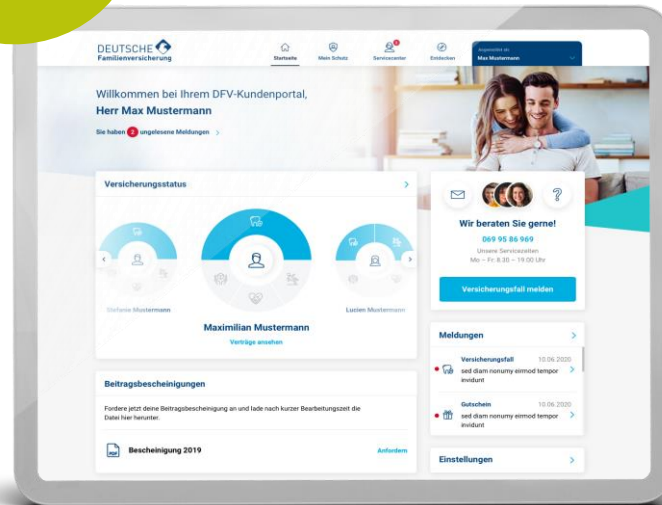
DEUTSCHE Familienversicherung

Startseite Mein Schutz Servicecenter Entdecken

Angemeldet als
Max Mustermann

Willkommen bei Ihrem DFV-Kundenportal,
Herr Max Mustermann

Sie haben 2 ungelesene Meldungen >

Versicherungsstatus >

Stefanie Mustermann

Maximilian Mustermann

Verträge ansehen

Lucien Mustermann

Wir beraten Sie gerne!
069 95 86 969
Unsere Servicezeiten
Mo – Fr: 8:30 – 19:00 Uhr

Versicherungsfall melden

Meldungen >

Versicherungsfall 10.06.2020
sed diam nonumy eirmod tempor invidunt

Gutschein 10.06.2020
sed diam nonumy eirmod tempor invidunt

Einstellungen >

Beitragsbescheinigungen

Fordere jetzt deine Beitragsbescheinigung an und lade nach kurzer Bearbeitungszeit die Datei hier herunter.

PDF Bescheinigung 2019

Anfordern